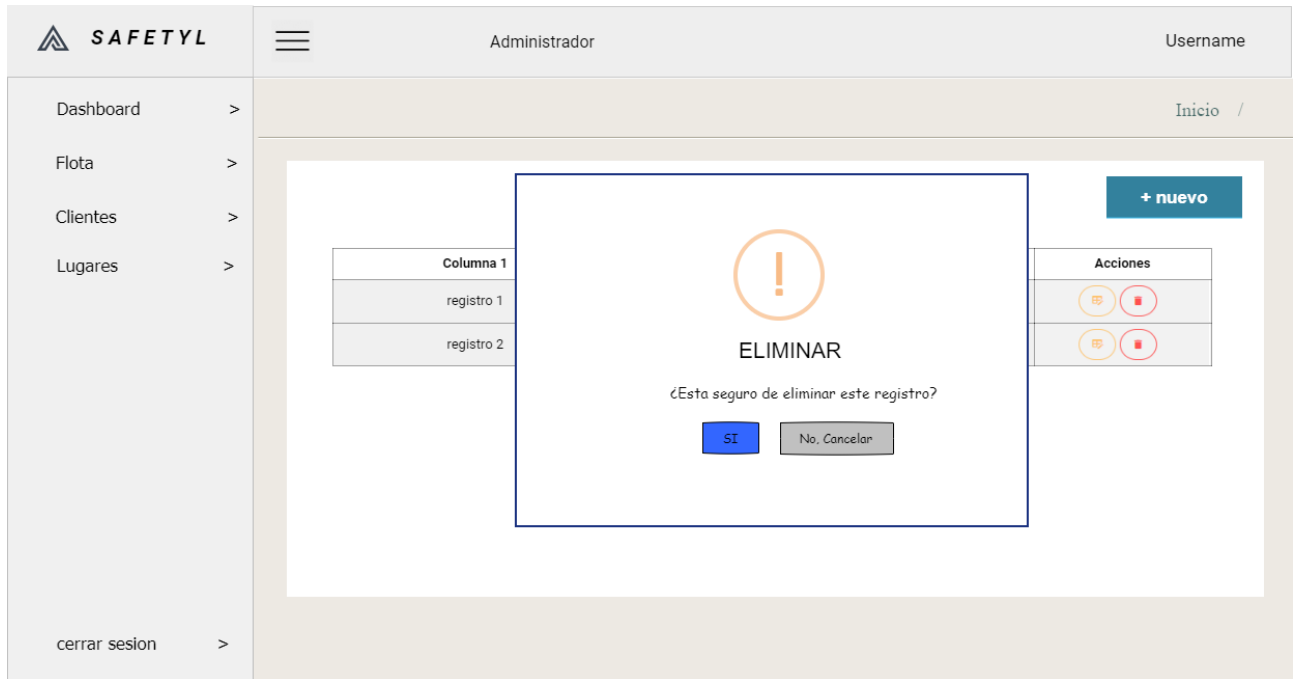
SAFETYL

Administrador

Username

Dashboard >

Flota >

Clientes >

Lugares >

cerrar sesion >

Inicio /

+ nuevo

| Columna 1 | Acciones |
|---|---|
| registro 1 | |
| registro 2 | |

!

ELIMINAR

¿Esta seguro de eliminar este registro?

SI

No, Cancelar